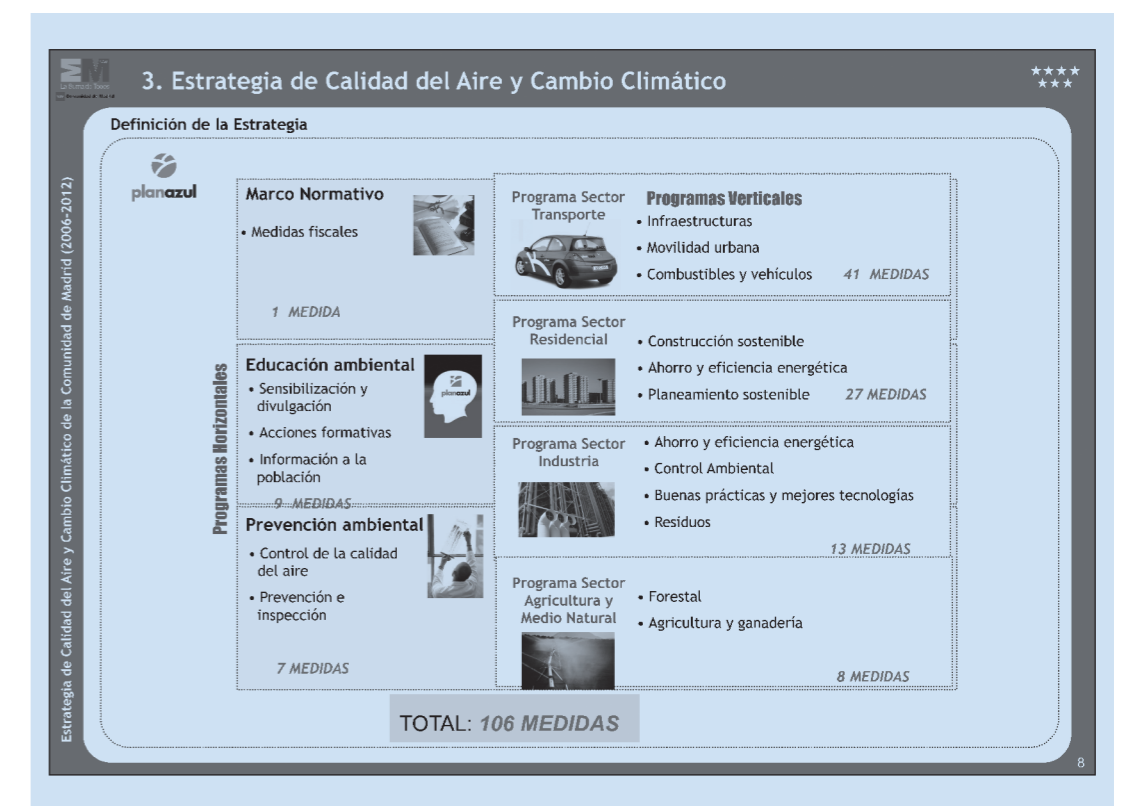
3. Estrategia de Calidad del Aire y Cambio Climático

Definición de la Estrategia

Estrategia de Calidad del Aire y Cambio Climático de la Comunidad de Madrid (2006-2012)

planazul

Programas Horizontales

Marco Normativo
• Medidas fiscales

1 MEDIDA

Educación ambiental
• Sensibilización y divulgación
• Acciones formativas
• Información a la población

planazul

9 MEDIDAS

Prevención ambiental
• Control de la calidad del aire
• Prevención e inspección

7 MEDIDAS

Programas Verticales

Programa Sector Transporte
• Infraestructuras
• Movilidad urbana
• Combustibles y vehículos 41 MEDIDAS

Programa Sector Residencial
• Construcción sostenible
• Ahorro y eficiencia energética
• Planeamiento sostenible 27 MEDIDAS

Programa Sector Industria
• Ahorro y eficiencia energética
• Control Ambiental
• Buenas prácticas y mejores tecnologías
• Residuos
13 MEDIDAS

Programa Sector Agricultura y Medio Natural
• Forestal
• Agricultura y ganadería
8 MEDIDAS

TOTAL: 106 MEDIDAS

8